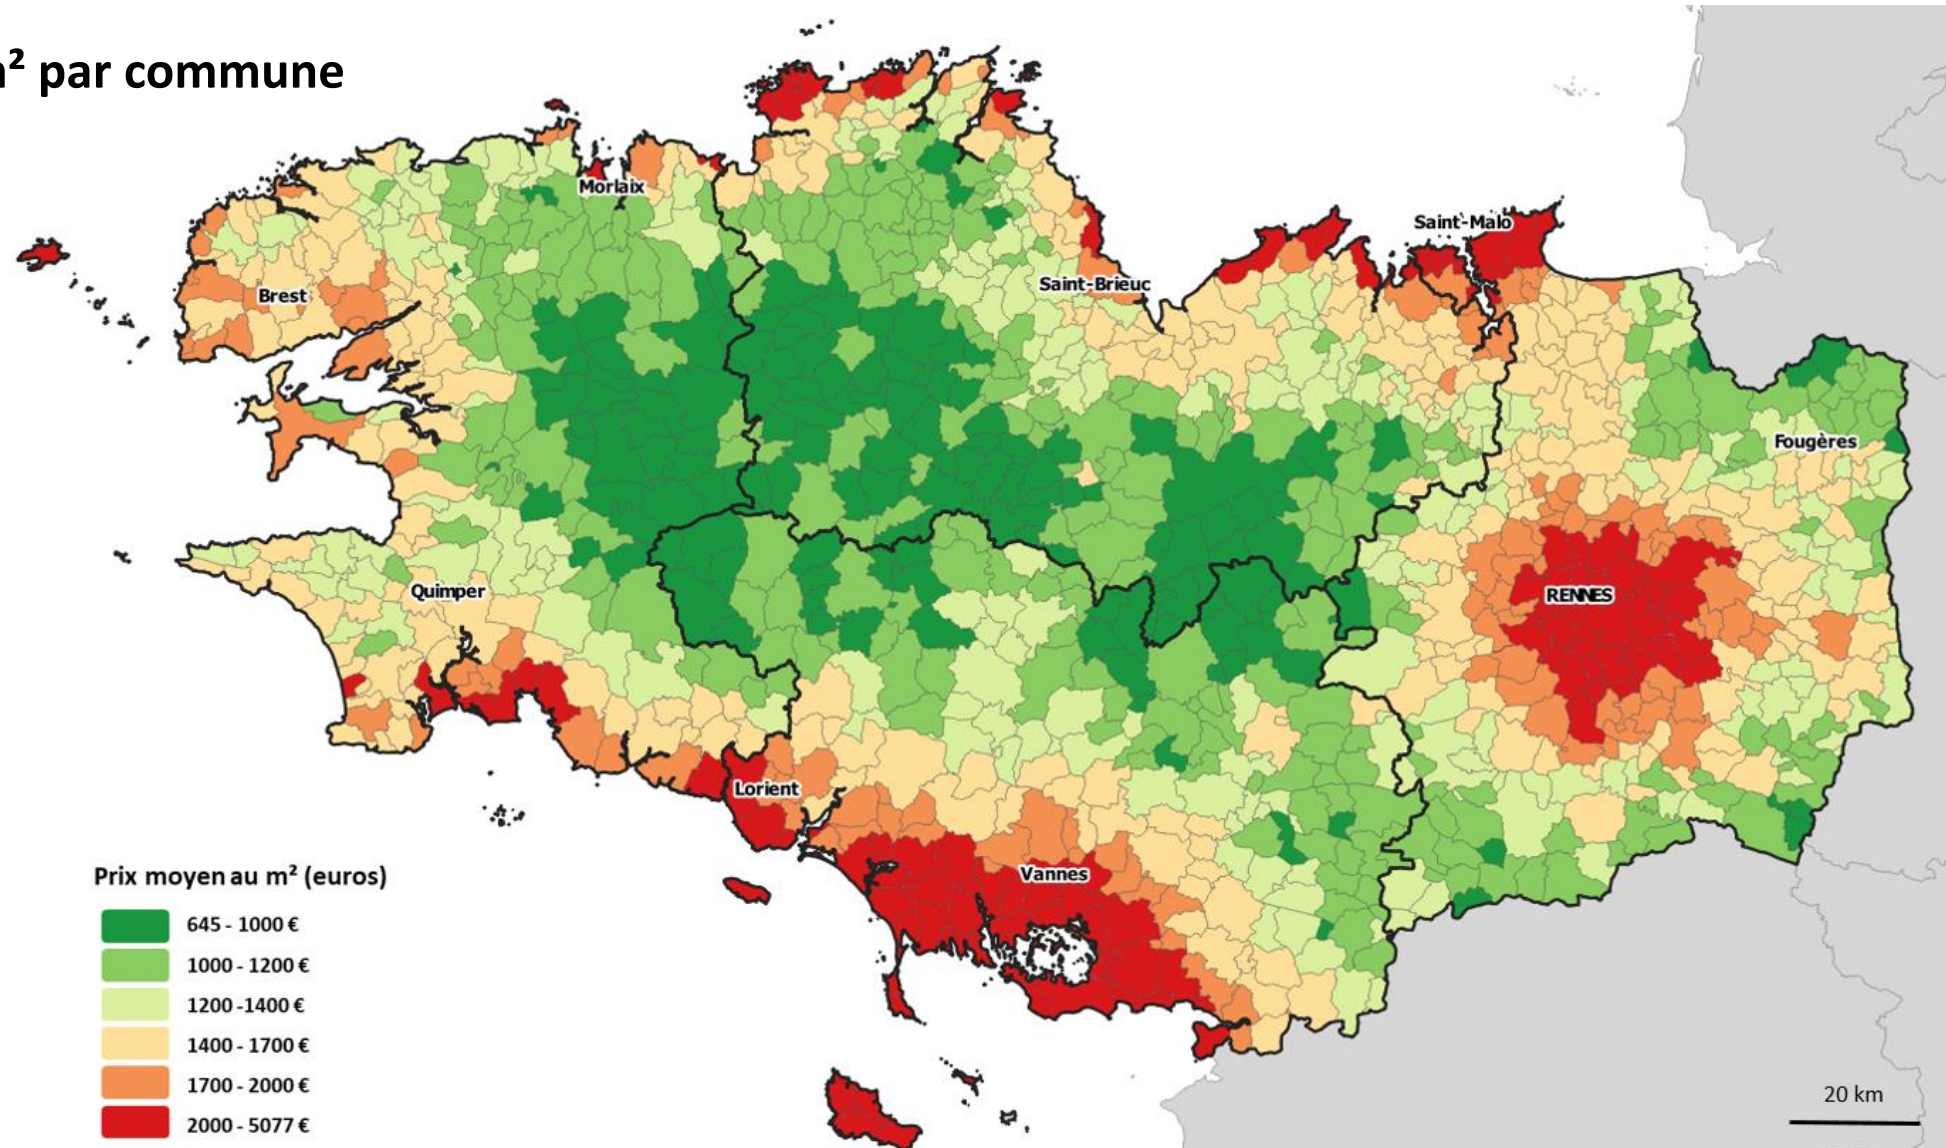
n² par commune

Morlaix
Saint-Malo
Brest
Saint-Brieuc
Fougères
Quimper
RENNES
Lorient
Vannes

Prix moyen au m² (euros)
645 - 1000 €
1000 - 1200 €
1200 -1400 €
1400 - 1700 €
1700 - 2000 €
2000 - 5077 €

20 km